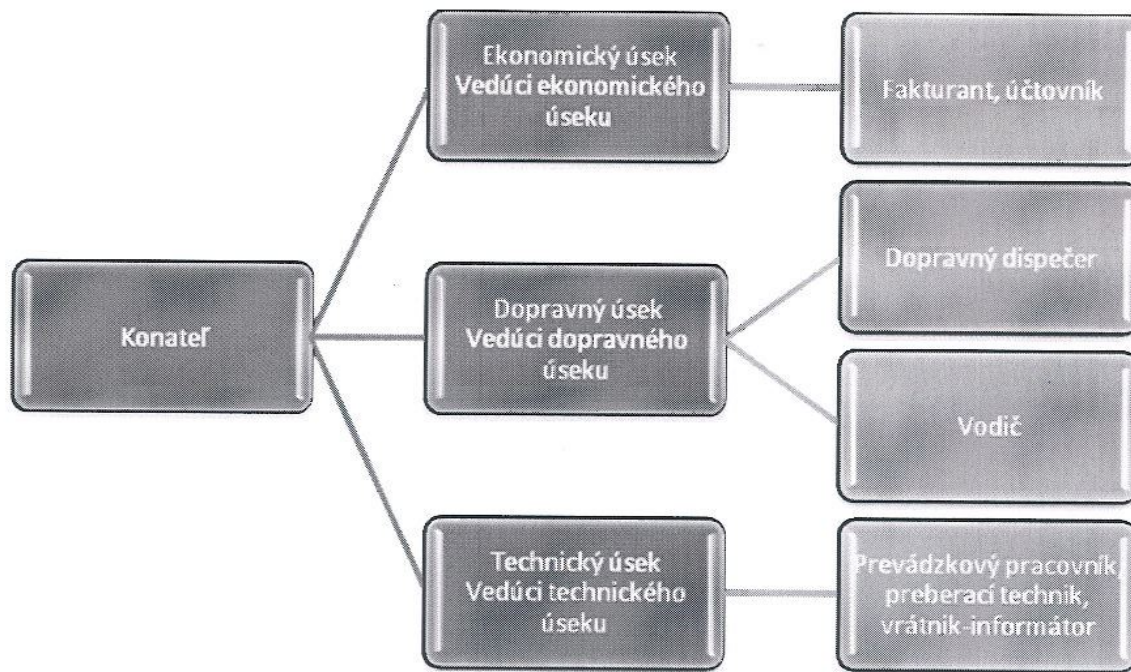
Konateľ

Ekonomický úsek
Vedúci ekonomického úseku

Fakturant, účtovník

Dopravný úsek
Vedúci dopravného úseku

Dopravný dispečer

Vodič

Technický úsek
Vedúci technického úseku

Prevádzkový pracovník, preberací technik, vrátnik-informátor